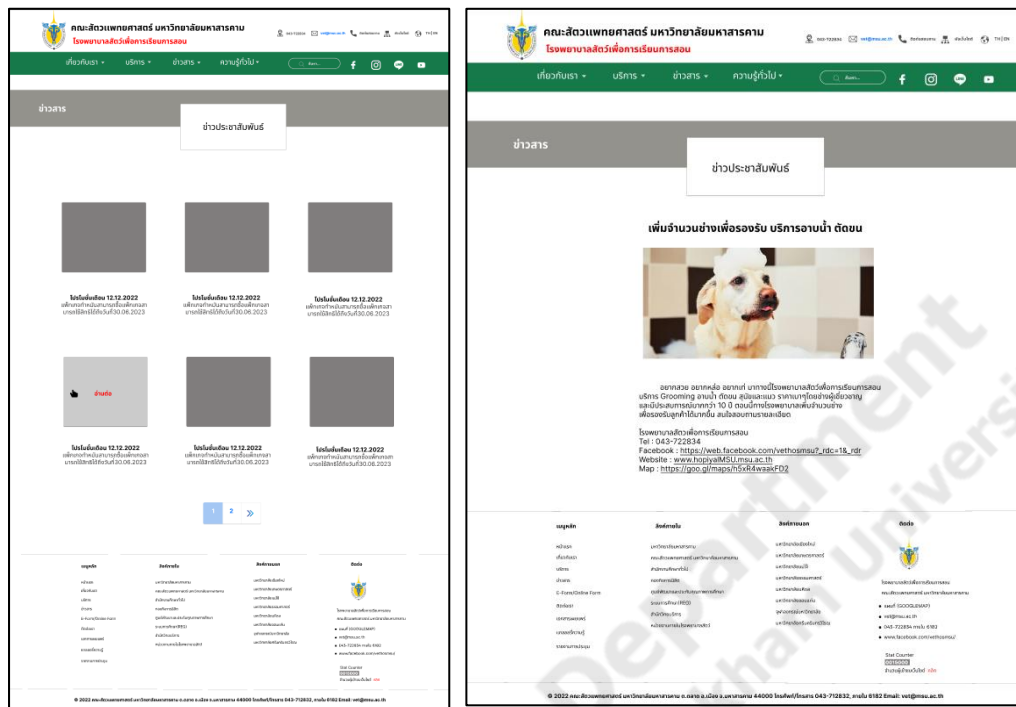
คณะสัตวแพทยศาสตร์ มหาวิทยาลัยมหาสารคาม
โรงพยาบาลสัตว์เพื่อการเรียนการสอน

043-722834 vet@msu.ac.th TH | EN

เกี่ยวกับเรา บริการ ข่าวสาร ความรู้ทั่วไป

ข่าวสาร

ข่าวประชาสัมพันธ์

โปรโมชั่นเดือน 12.12.2022
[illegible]

โปรโมชั่นเดือน 12.12.2022
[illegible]

โปรโมชั่นเดือน 12.12.2022
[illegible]

อ่านต่อ

โปรโมชั่นเดือน 12.12.2022
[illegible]

โปรโมชั่นเดือน 12.12.2022
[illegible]

โปรโมชั่นเดือน 12.12.2022
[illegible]

1 2 »

เมนูหลัก
ลิงค์ภายใน
ลิงค์ภายนอก
ติดต่อ

© 2022 คณะสัตวแพทยศาสตร์ มหาวิทยาลัยมหาสารคาม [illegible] Email : vet@msu.ac.th

คณะสัตวแพทยศาสตร์ มหาวิทยาลัยมหาสารคาม
โรงพยาบาลสัตว์เพื่อการเรียนการสอน

043-722834 vet@msu.ac.th TH | EN

เกี่ยวกับเรา บริการ ข่าวสาร ความรู้ทั่วไป

ข่าวสาร

ข่าวประชาสัมพันธ์

เพิ่มจำนวนช่างเพื่อรองรับ บริการอาบน้ำ ตัดขน

อยากสวย อยากหล่อ อยากเท่ มากจงนี้โรงพยาบาลสัตว์เพื่อการเรียนการสอน บริการ Grooming อาบน้ำ ตัดขน สุนัขและแมว ราคาเบาๆโดยช่างผู้เชี่ยวชาญ และมีประสบการณ์มากกว่า 10 ปี ตอนนี้ทางโรงพยาบาลเพิ่มจำนวนช่าง เพื่อรองรับลูกค้าได้มากขึ้น สนใจสอบถามรายละเอียด

โรงพยาบาลสัตว์เพื่อการเรียนการสอน
Tel : 043-722834
Facebook : https://web.facebook.com/vethosmsu?_rdc=1&_rdr
Website : www.hopiyalMSU.msu.ac.th
Map : https://goo.gl/maps/h5xR4waakFD2

เมนูหลัก
ลิงค์ภายใน
ลิงค์ภายนอก
ติดต่อ

© 2022 คณะสัตวแพทยศาสตร์ มหาวิทยาลัยมหาสารคาม ต.ตลาด อ.เมือง จ.มหาสารคาม 44000 โทรศัพท์/โทรสาร 043-712832, ภายใน 6182 Email: vet@msu.ac.th